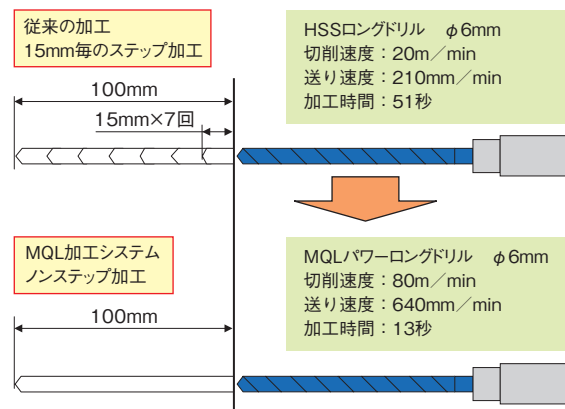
従来の加工
15mm毎のステップ加工

100mm

15mm×7回

HSSロングドリル　φ6mm
切削速度：20m／min
送り速度：210mm／min
加工時間：51秒

MQL加工システム
ノンステップ加工

100mm

MQLパワーロングドリル　φ6mm
切削速度：80m／min
送り速度：640mm／min
加工時間：13秒